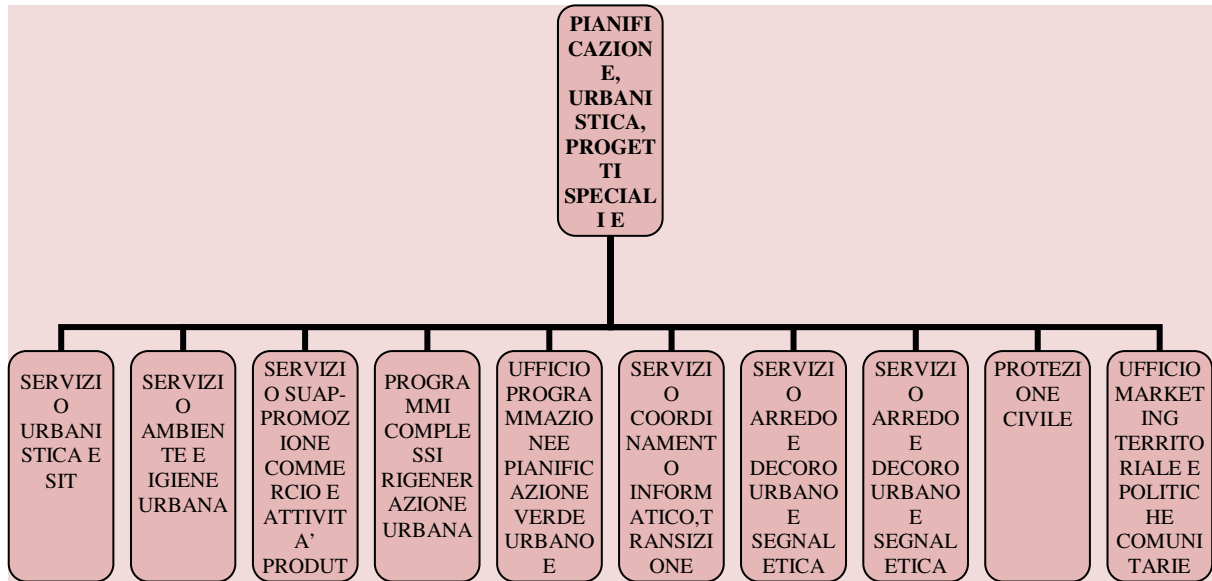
PIANIFICAZIONE, URBANISTICA, PROGETTI SPECIALI E

SERVIZIO URBANISTICA E SIT

SERVIZIO AMBIENTE E IGIENE URBANA

SERVIZIO SUAP-PROMOZIONE COMMERCIO E ATTIVITA' PRODUT

PROGRAMMI COMPLESSI RIGENERAZIONE URBANA

UFFICIO PROGRAMMAZIONE E PIANIFICAZIONE VERDE URBANO E

SERVIZIO COORDINAMENTO INFORMATICO,TRANSIZIONE

SERVIZIO ARREDO E DECORO URBANO E SEGNALETICA

SERVIZIO ARREDO E DECORO URBANO E SEGNALETICA

PROTEZIONE CIVILE

UFFICIO MARKETING TERRITORIALE E POLITICHE COMUNITARIE